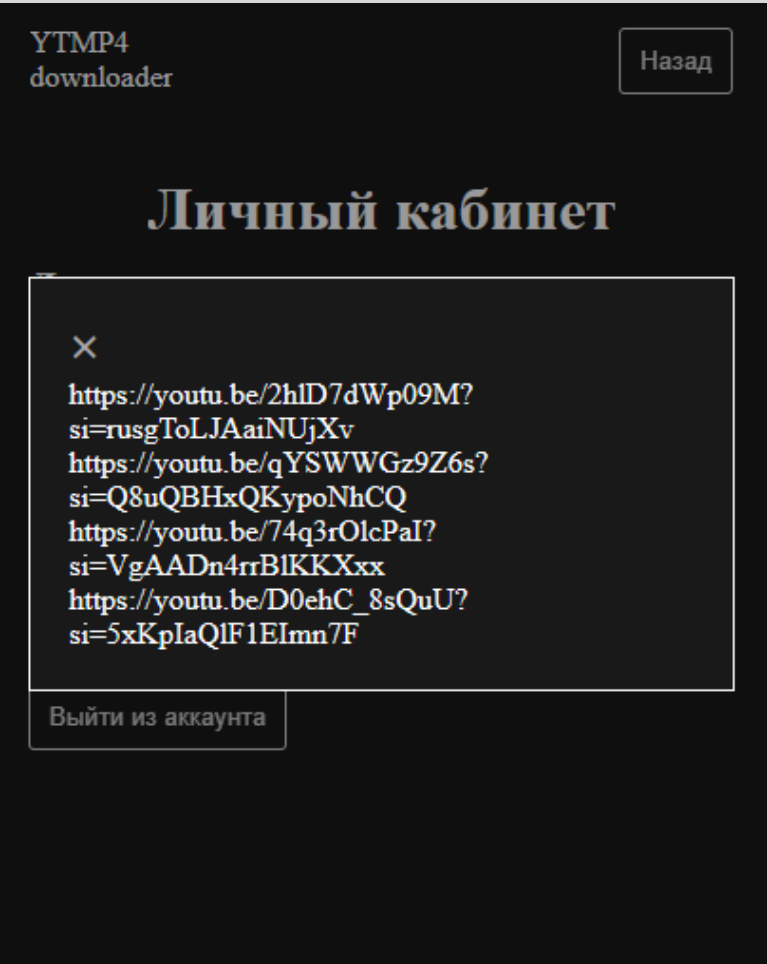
YTMP4
downloader

Назад

Личный кабинет

×

https://youtu.be/2hlD7dWp09M?si=rusgToLJAaiNUjXv
https://youtu.be/qYSWWGz9Z6s?si=Q8uQBHxQKypoNhCQ
https://youtu.be/74q3rOlcPaI?si=VgAADn4rrBlKKXxx
https://youtu.be/D0ehC_8sQuU?si=5xKpIaQlF1EImn7F

Выйти из аккаунта